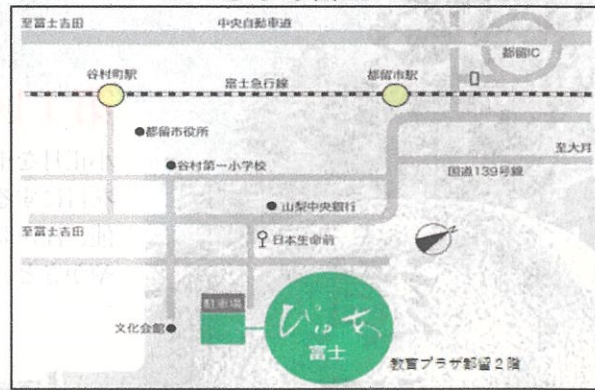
至富士吉田

中央自動車道

都留IC

谷村町駅

富士急行線

都留市駅

都留市役所

至大月

谷村第一小学校

国道139号線

山梨中央銀行

至富士吉田

日本生命前

駐車場

文化会館

ぴゅあ

富士

教育プラザ都留2階